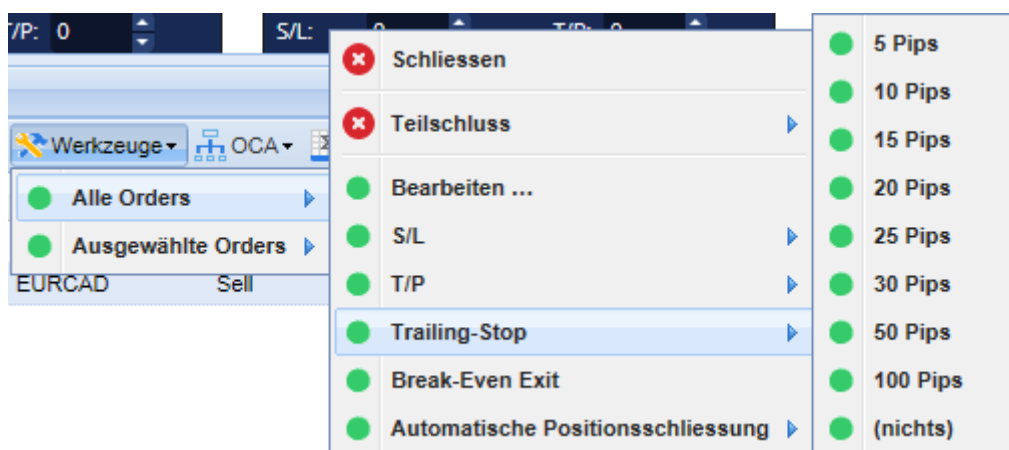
T/P: 0

S/L: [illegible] T/P: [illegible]

Werkzeuge OCA

Alle Orders

Ausgewählte Orders

EURCAD Sell

Schliessen

Teilschluss

Bearbeiten ...

S/L

T/P

Trailing-Stop

Break-Even Exit

Automatische Positionsschliessung

5 Pips

10 Pips

15 Pips

20 Pips

25 Pips

30 Pips

50 Pips

100 Pips

(nichts)